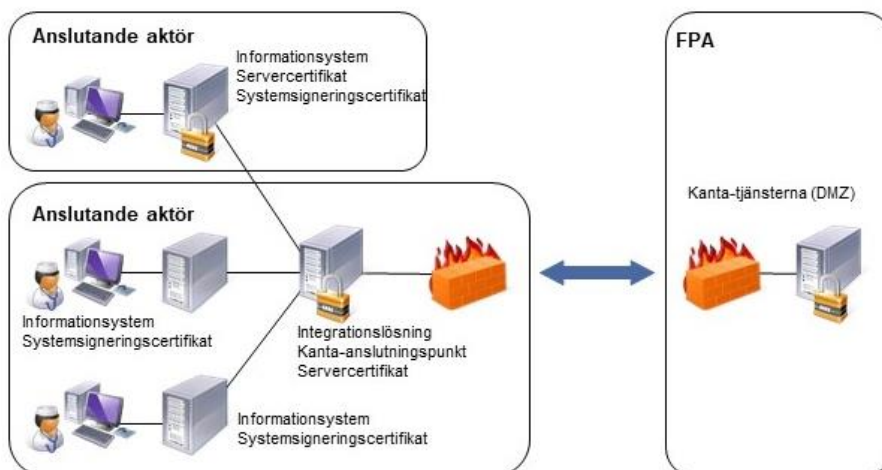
Anslutande aktör

Informationsystem
Servercertifikat
Systemsigneringscertifikat

FPA

Kanta-tjänsterna (DMZ)

Anslutande aktör

Informationsystem
Systemsigneringscertifikat

Integrationslösning
Kanta-anslutningspunkt
Servercertifikat

Informationsystem
Systemsigneringscertifikat